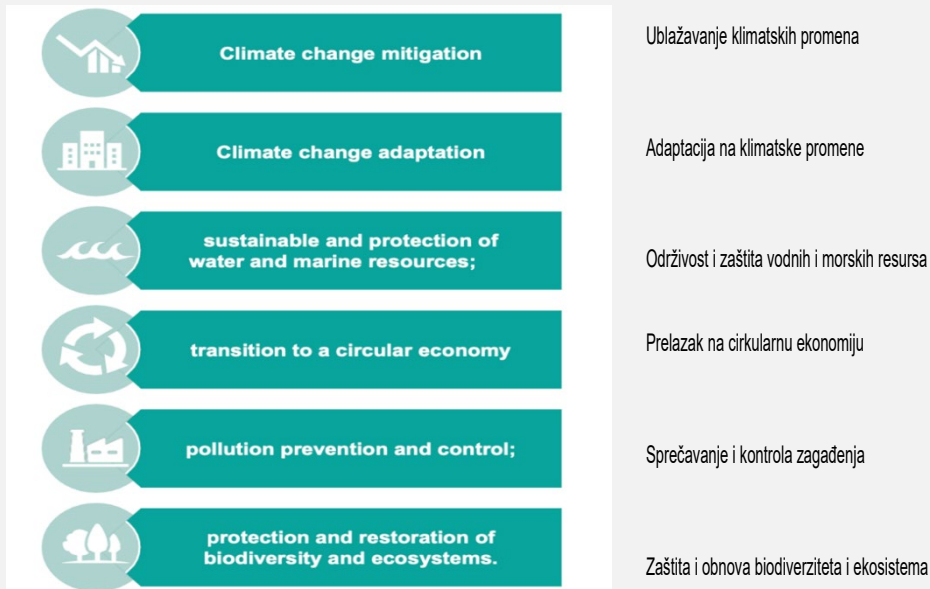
Climate change mitigation

Ublažavanje klimatskih promena

Climate change adaptation

Adaptacija na klimatske promene

sustainable and protection of water and marine resources;

Održivost i zaštita vodnih i morskih resursa

transition to a circular economy

Prelazak na cirkularnu ekonomiju

pollution prevention and control;

Sprečavanje i kontrola zagađenja

protection and restoration of biodiversity and ecosystems.

Zaštita i obnova biodiverziteta i ekosistema